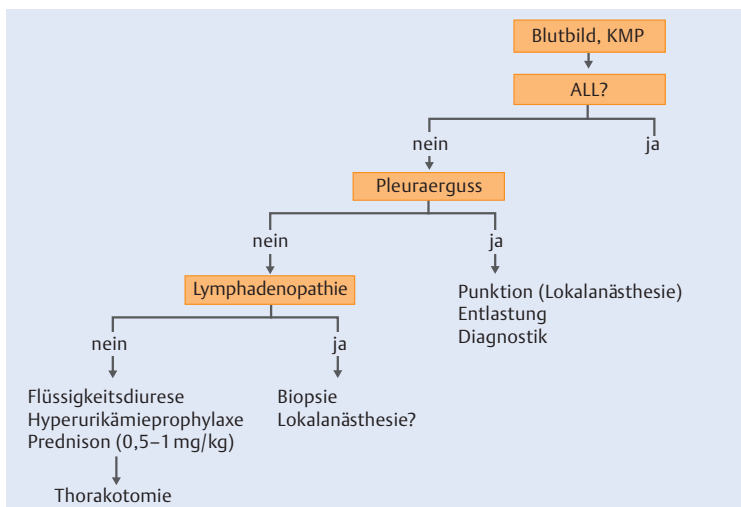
Blutbild, KMP

ALL?

nein

ja

Pleuraerguss

nein

ja

Punktion (Lokalanästhesie)
Entlastung
Diagnostik

Lymphadenopathie

nein

ja

Flüssigkeitsdiurese
Hyperurikämieprophylaxe
Prednison (0,5–1 mg/kg)

Biopsie
Lokalanästhesie?

Thorakotomie